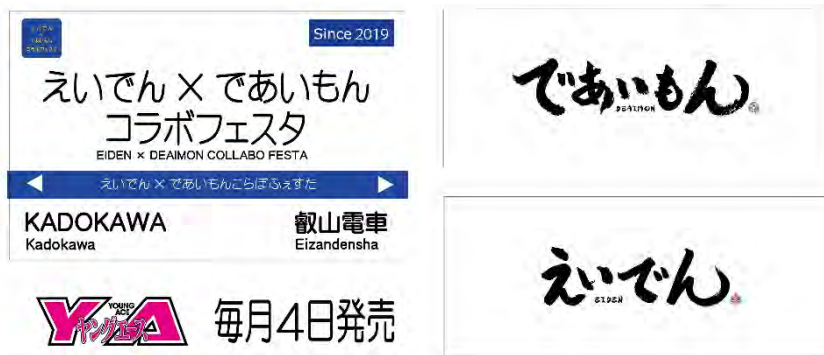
Since 2019

えいでん × であいもん
コラボフェスタ
EIDEN × DEAIMON COLLABO FESTA

◀ えいでん × であいもんこらぼふぇすた ▶

KADOKAWA
Kadokawa

叡山電車
Eizandensha

YOUNG ACE
ヤングエース

毎月4日発売

であいもん
DEAIMON

えいでん
EIDEN